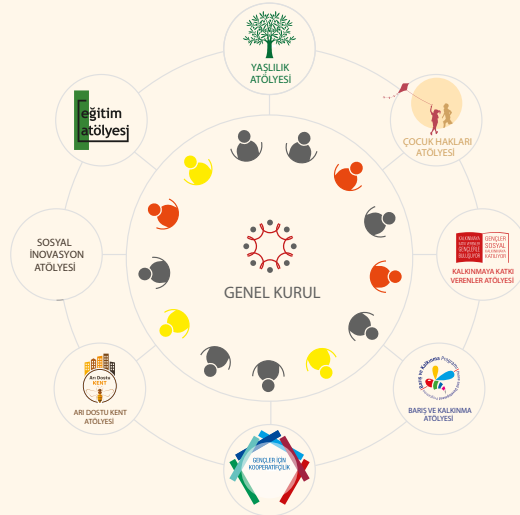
YAŞLILIK ATÖLYESİ

ÇOCUK HAKLARI ATÖLYESİ

GENÇLER SOSYAL KALKINMAYA KATKI VEREN

KALKINMAYA KATKI VEREN LER ATÖLYESİ

Barış ve Kalkınma

BARIŞ VE KALKINMA ATÖLYESİ

GENÇLER İÇİN KOOPERATİFÇİLİK

Arı Dostu KENT

ARI DOSTU KENT ATÖLYESİ

SOSYAL İNOVASYON ATÖLYESİ

eğitim atölyesi

GENEL KURUL